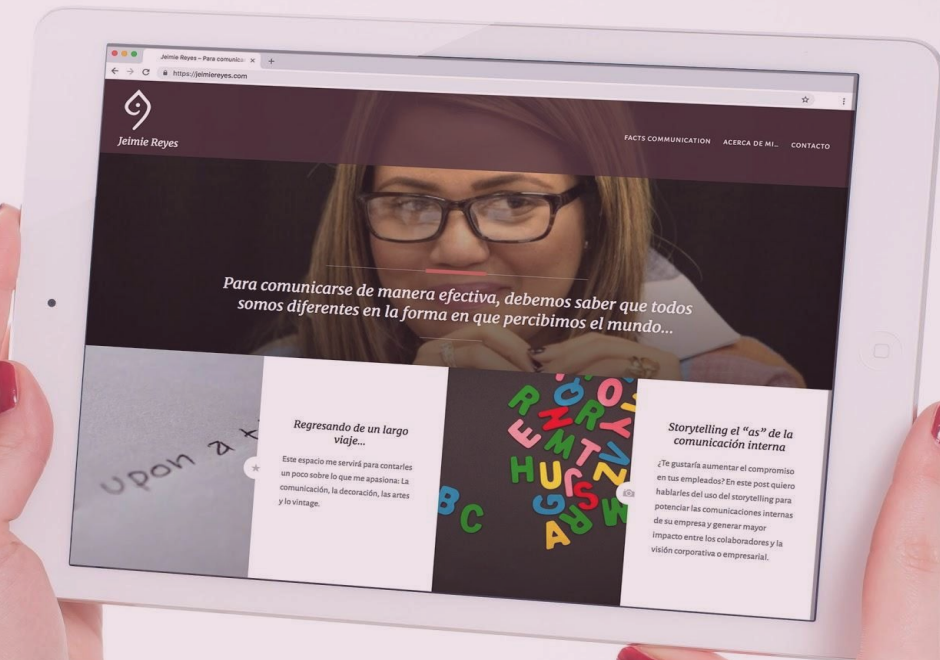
Jeimie Reyes – Para comunica ×

https://jeimiereyes.com

Jeimie Reyes

FACTS COMMUNICATION ACERCA DE MI... CONTACTO

Para comunicarse de manera efectiva, debemos saber que todos somos diferentes en la forma en que percibimos el mundo...

upon a ti

Regresando de un largo viaje...

Este espacio me servirá para contarles un poco sobre lo que me apasiona: La comunicación, la decoración, las artes y lo vintage.

Storytelling el "as" de la comunicación interna

¿Te gustaría aumentar el compromiso en tus empleados? En este post quiero hablarles del uso del storytelling para potenciar las comunicaciones internas de su empresa y generar mayor impacto entre los colaboradores y la visión corporativa o empresarial.